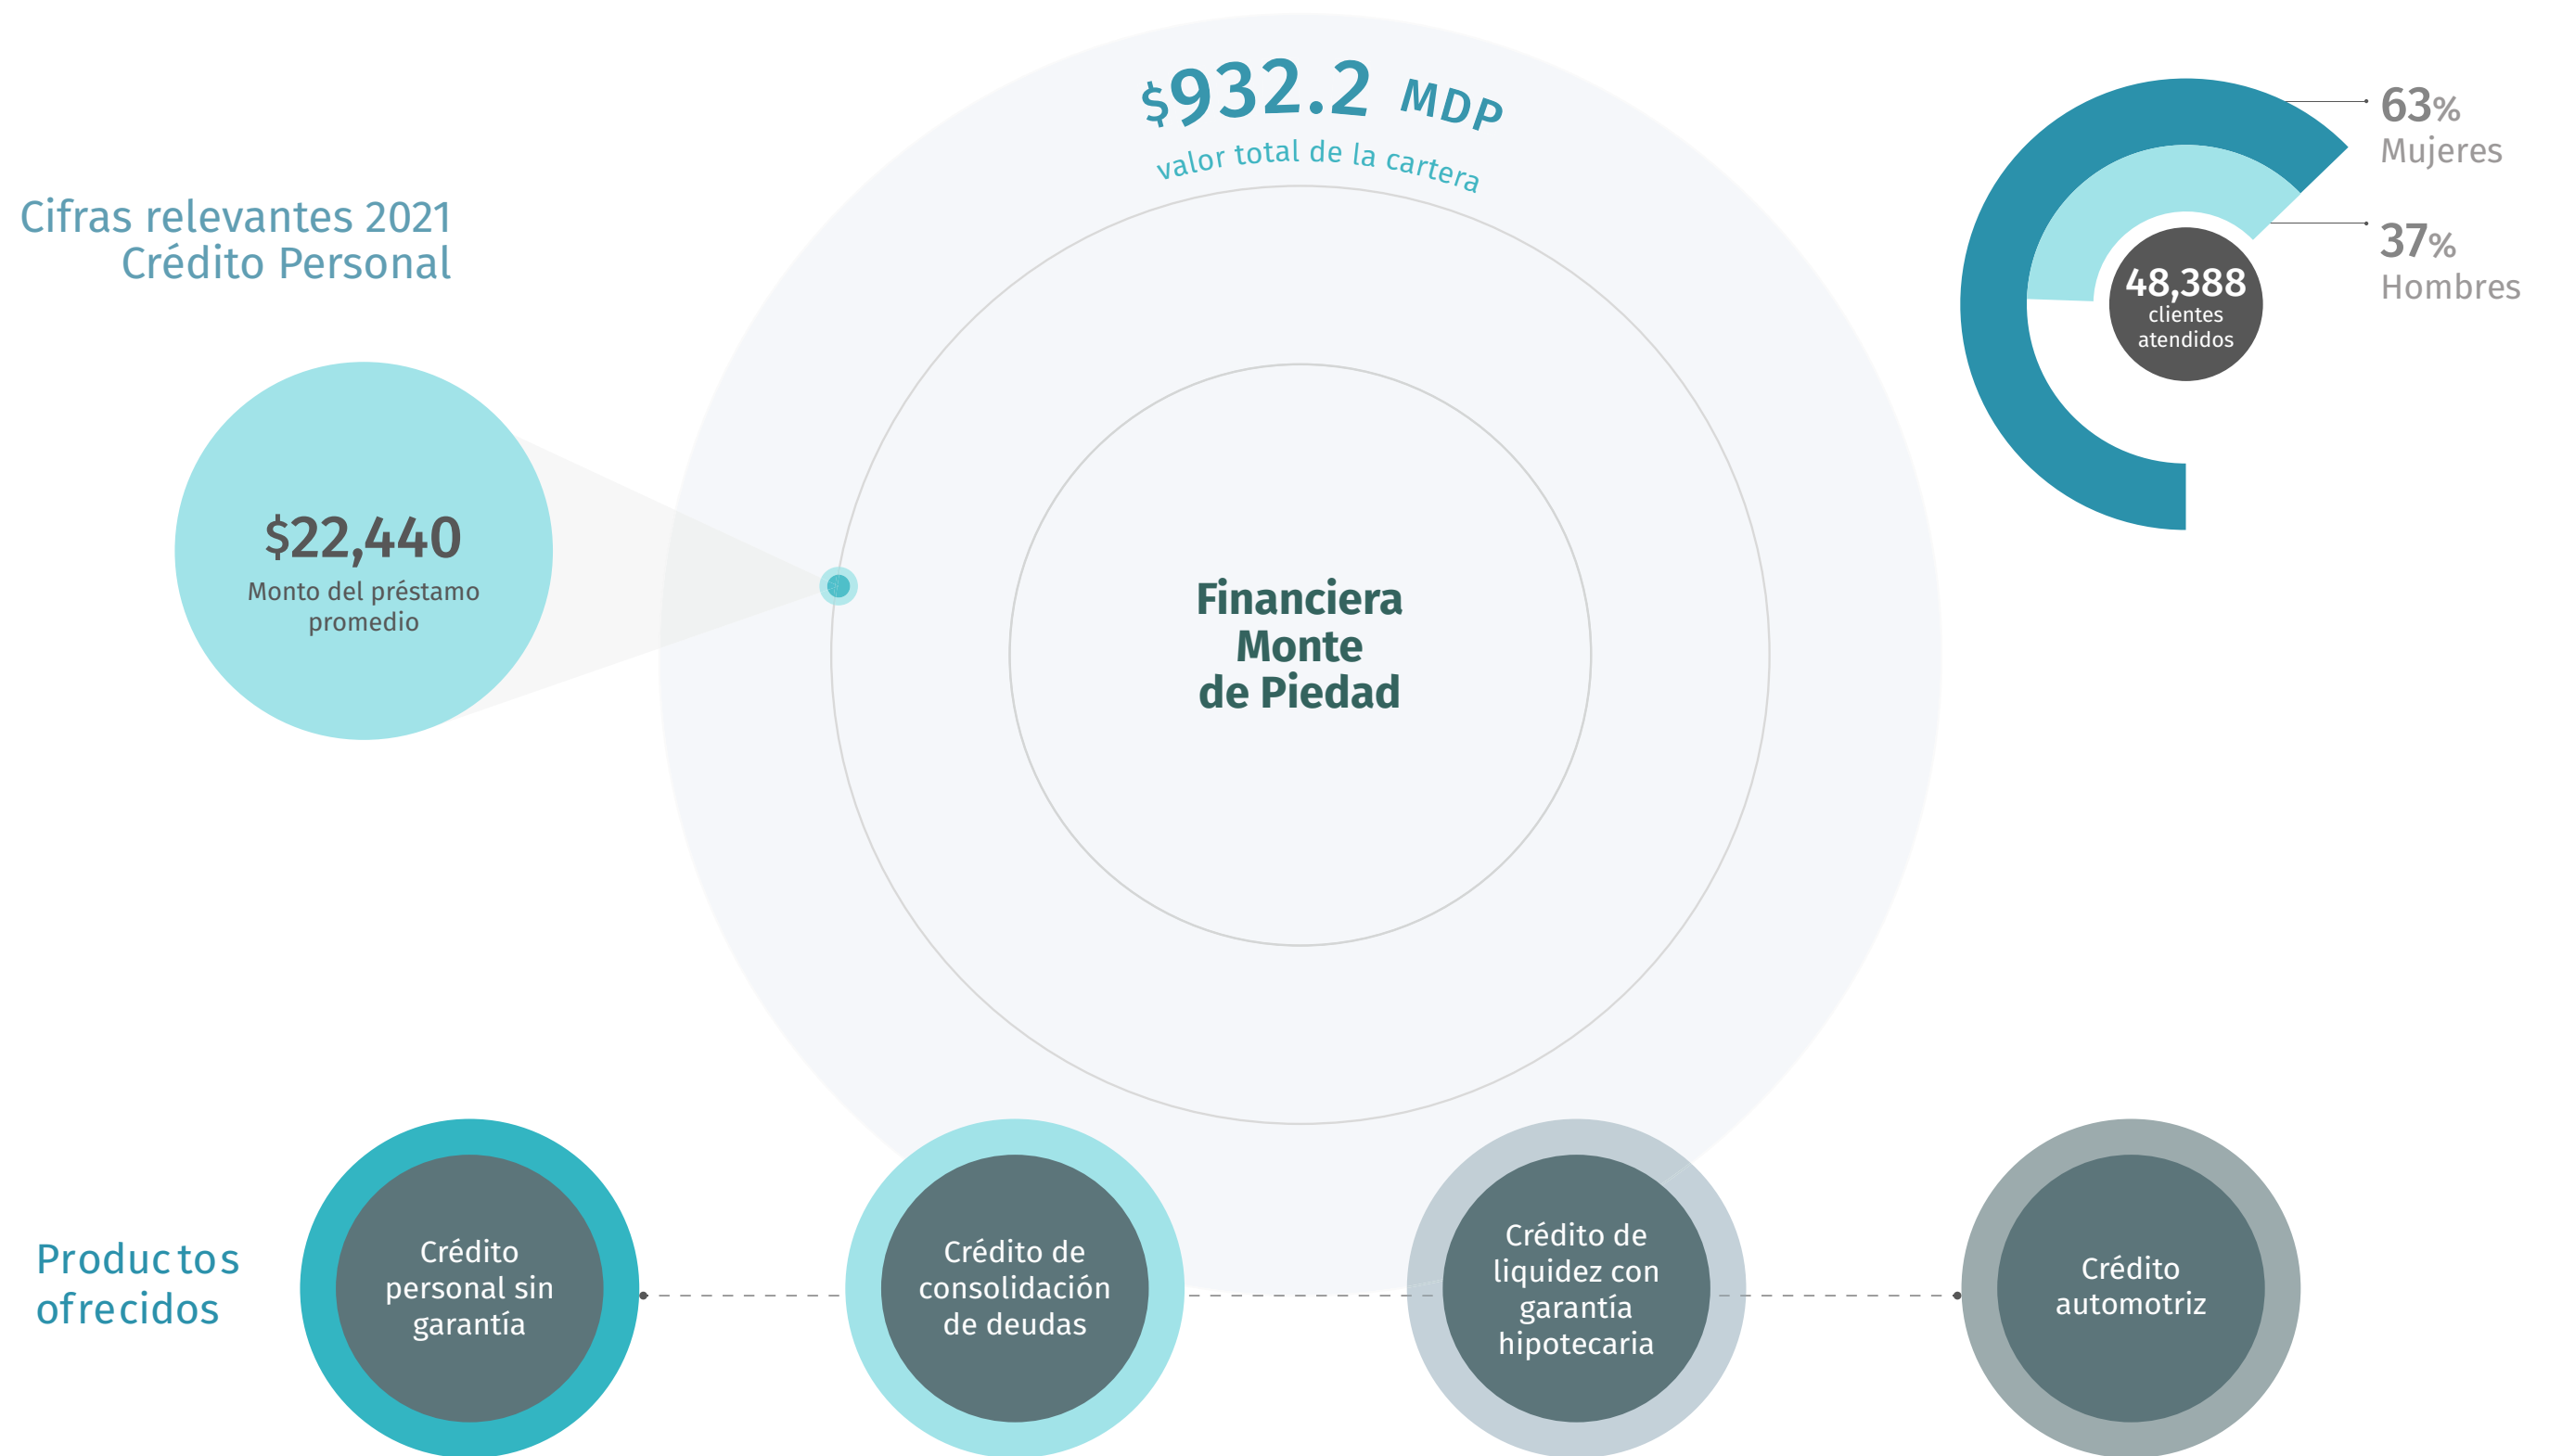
Cifras relevantes 2021
Crédito Personal

$932.2 MDP
valor total de la cartera

63% Mujeres

37% Hombres

48,388 clientes atendidos

$22,440
Monto del préstamo promedio

Financiera Monte de Piedad

Productos ofrecidos

Crédito personal sin garantía

Crédito de consolidación de deudas

Crédito de liquidez con garantía hipotecaria

Crédito automotriz